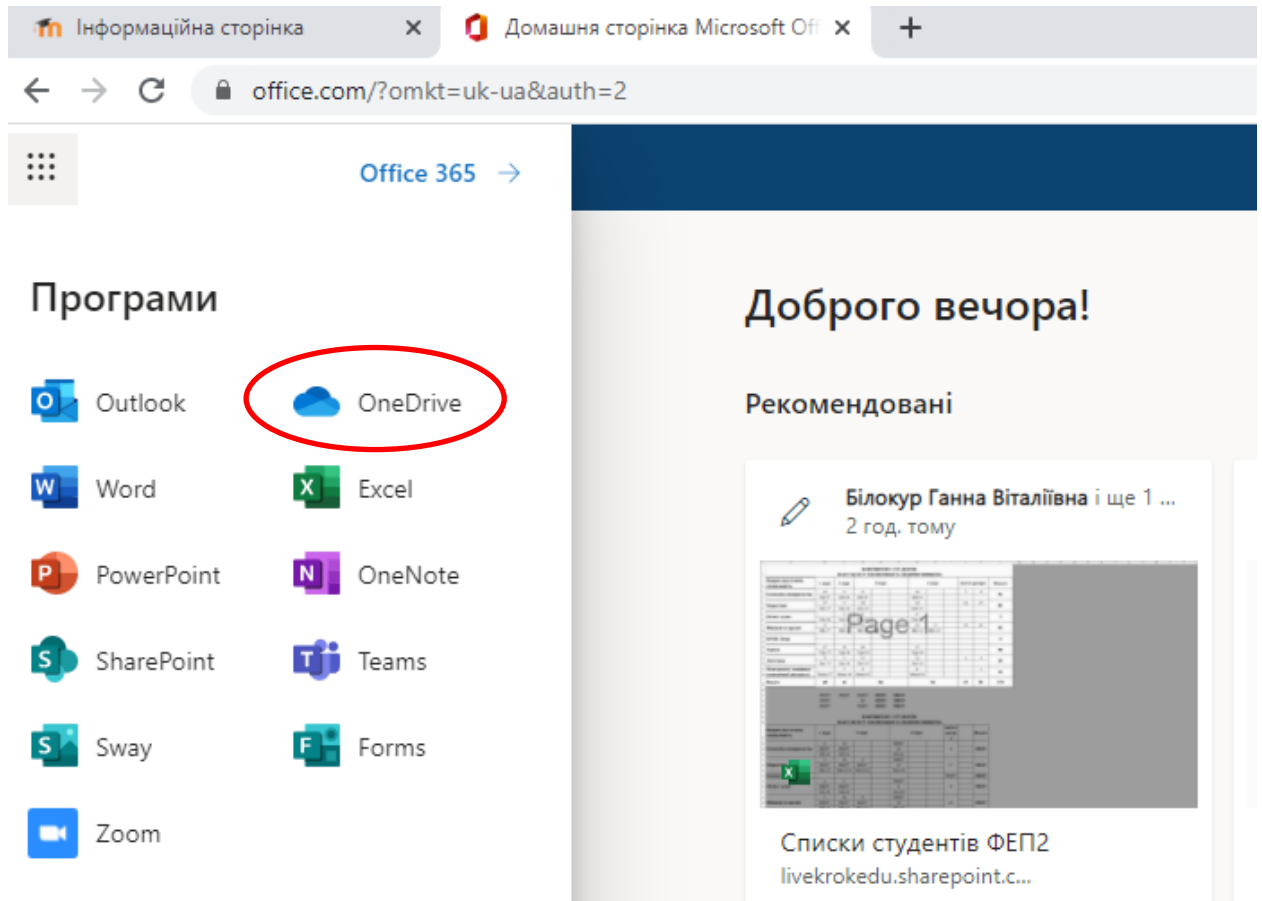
Інформаційна сторінка ×
Домашня сторінка Microsoft Off ×
+
office.com/?omkt=uk-ua&auth=2

Office 365 →

Програми

Outlook
OneDrive
Word
Excel
PowerPoint
OneNote
SharePoint
Teams
Sway
Forms
Zoom

Доброго вечора!

Рекомендовані

Білокур Ганна Віталіївна і ще 1 ...
2 год. тому

Page 1

Списки студентів ФЕП2
livekrokedu.sharepoint.c...